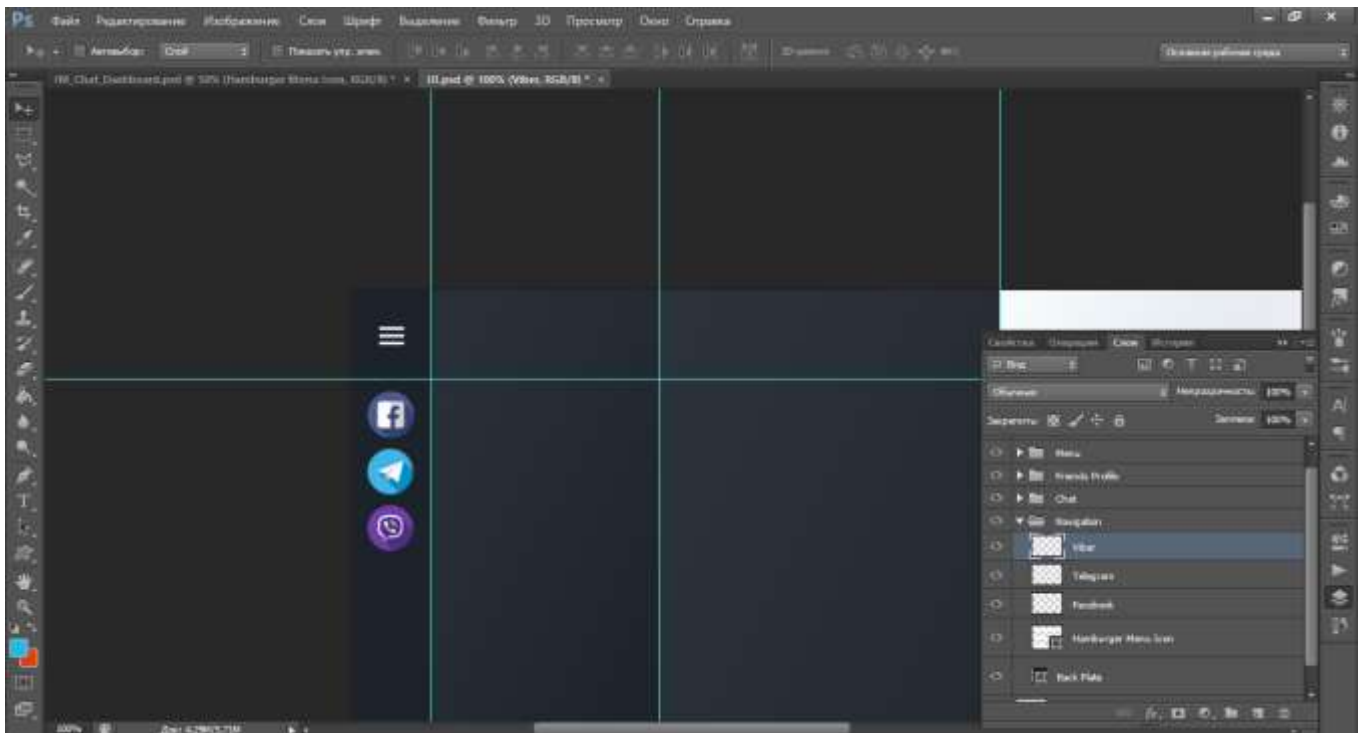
Ps Файл Редактирование Изображение Слои Шрифт Выделение Фильтр 3D Просмотр Окно Справка

Автовыбор: Слой Показать упр. элем.

Основная рабочая среда

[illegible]_Chat_Dashboard.psd @ 50% (Hamburger Menu Icon, RGB/8) * ×
UI.psd @ 100% (Viber, RGB/8) * ×

Свойства Операции Слои История

Вид

Обычные Непрозрачность: 100%

Закрепить: Заливка: 100%

Menu
Friends Profile
Chat
Navigation
Viber
Telegram
Facebook
Hamburger Menu Icon
Back Plate

100% Док: 6,29М/5,75М